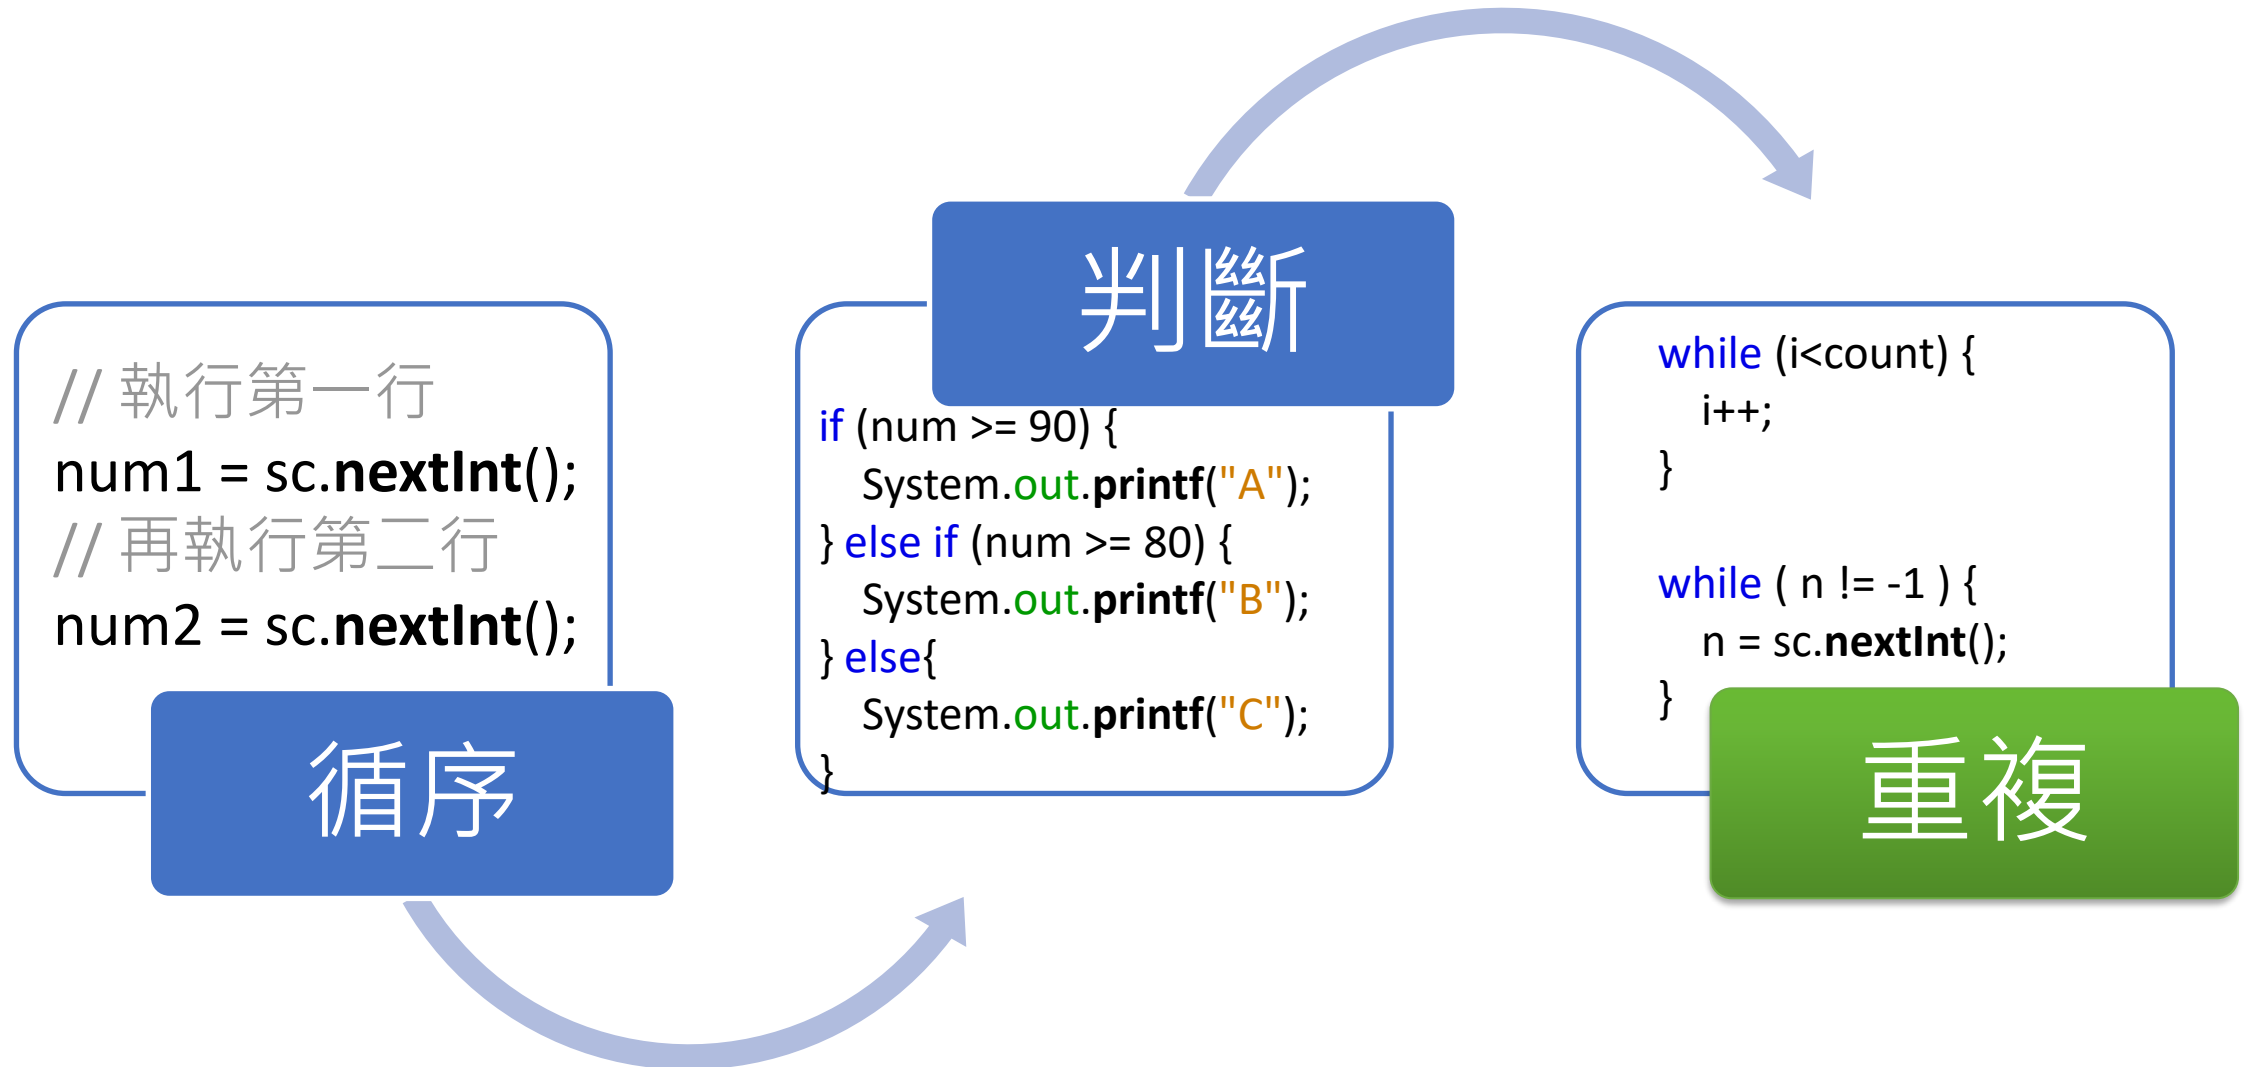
// 執行第一行
num1 = sc.nextInt();
// 再執行第二行
num2 = sc.nextInt();

循序

判斷

if (num >= 90) {
System.out.printf("A");
} else if (num >= 80) {
System.out.printf("B");
} else{
System.out.printf("C");
}

while (i<count) {
i++;
}

while ( n != -1 ) {
n = sc.nextInt();
}

重複